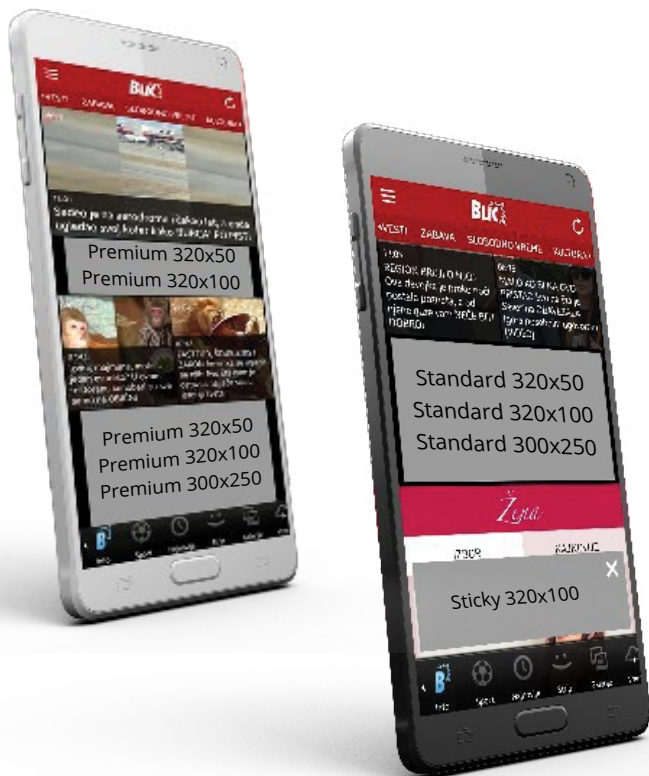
BLIC

VESTI ZABAVA SLOBODNO VREME KULTURA

Premium 320x50
Premium 320x100

Premium 320x50
Premium 320x100
Premium 300x250

Info Sport Pogledaj Žena Galerija

BLIC

VESTI ZABAVA SLOBODNO VREME KULTURA

Standard 320x50
Standard 320x100
Standard 300x250

Žena

IZBOR

Sticky 320x100

Info Sport Pogledaj Žena Galerija